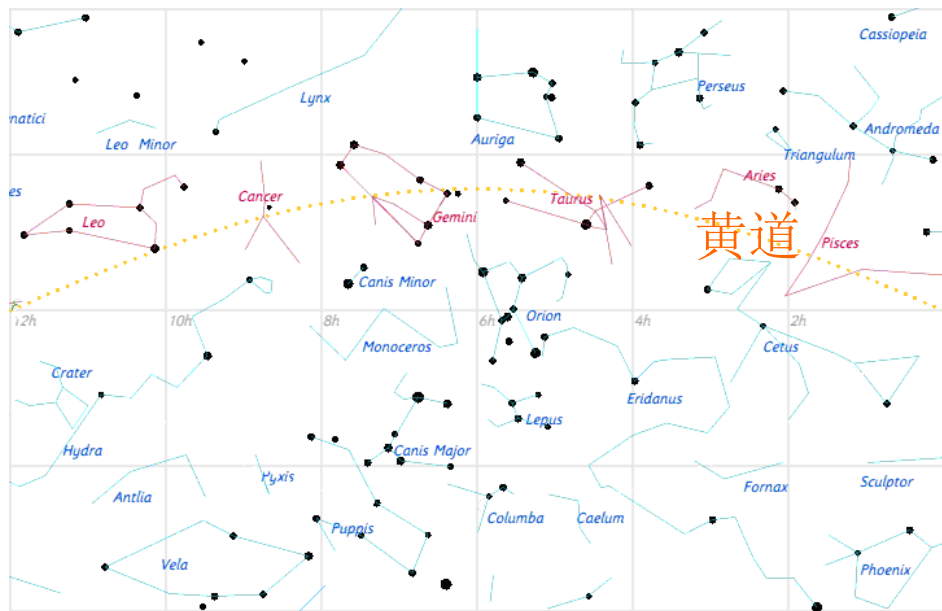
Cassiopeia
natici
Lynx
Auriga
Perseus
Leo Minor
Andromeda
Triangulum
es
Cancer
Aries
Leo
Gemini
Taurus
黄道
Pisces
Canis Minor
12h
10h
8h
6h
Orion
4h
2h
Monoceros
Cetus
Crater
Eridanus
Lepus
Hydra
Canis Major
Pyxis
Fornax
Sculptor
Antlia
Puppis
Columba
Caelum
Vela
Phoenix